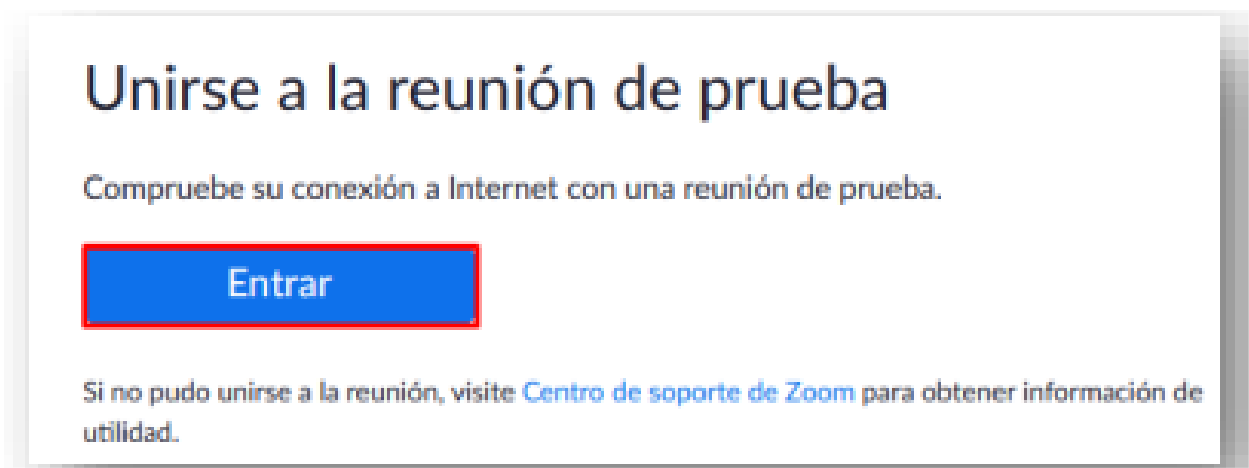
Unirse a la reunión de prueba

Compruebe su conexión a Internet con una reunión de prueba.

Entrar

Si no pudo unirse a la reunión, visite Centro de soporte de Zoom para obtener información de utilidad.